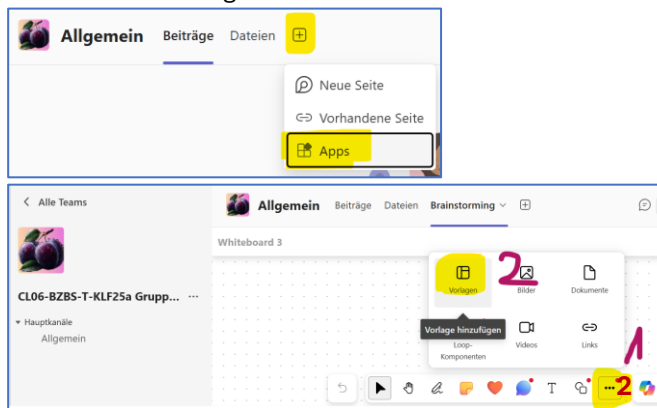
Allgemein Beiträge Dateien

Neue Seite
Vorhandene Seite
Apps

Alle Teams

CL06-BZBS-T-KLF25a Grupp... ···

Hauptkanäle
Allgemein

Allgemein Beiträge Dateien Brainstorming

Whiteboard 3

2
Vorlagen
Bilder
Dokumente
Vorlage hinzufügen
Loop-Komponenten
Videos
Links

1

T

··· 2